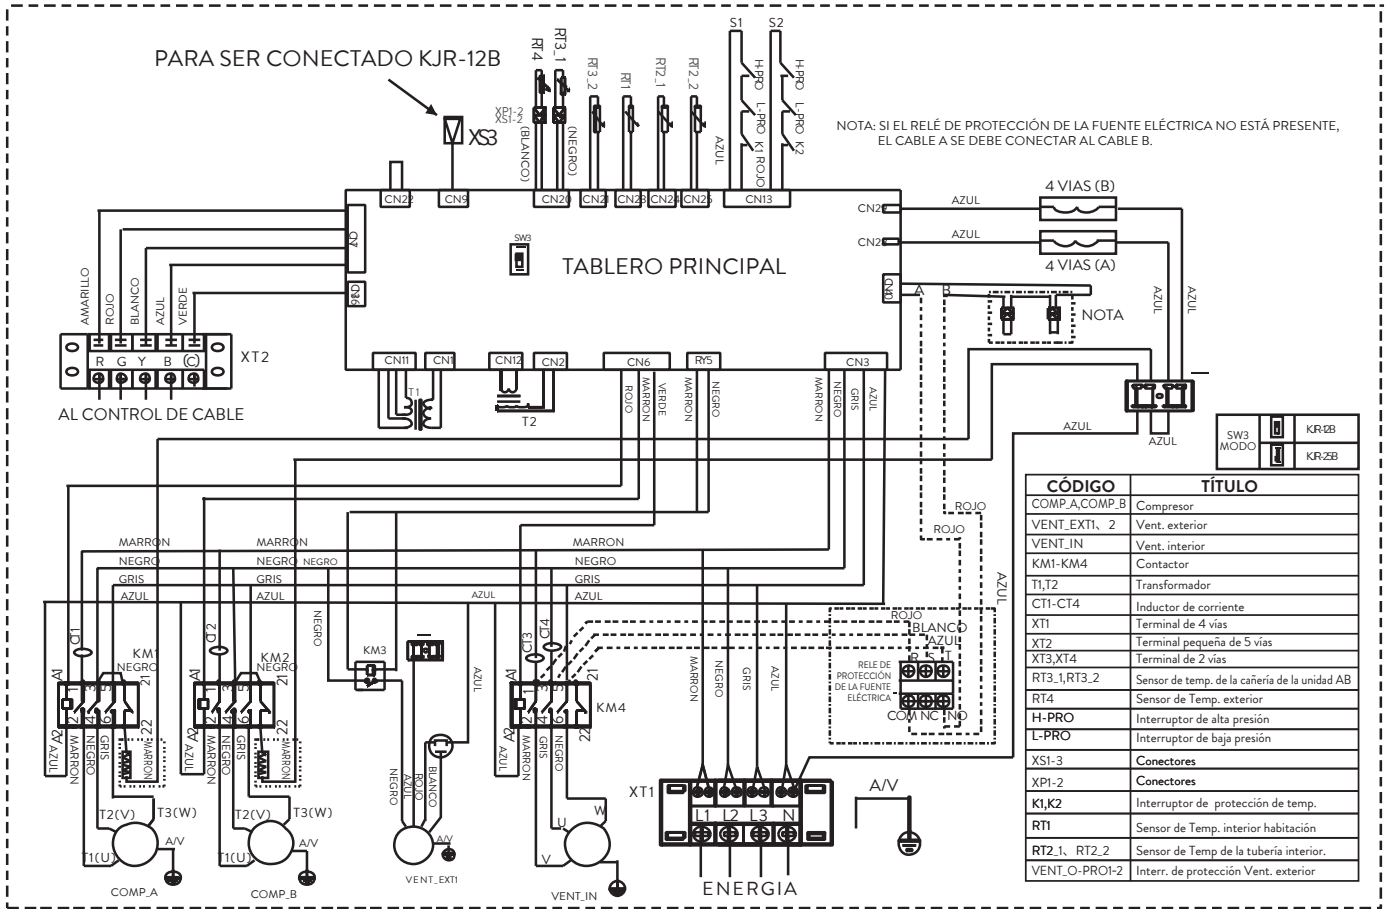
PARA SER CONECTADO KJR-12B

XS3

RT4 RT3_1 RT3_2 RT1 RT2_1 RT2_2

XP1-2
XS1-2

(BLANCO) (NEGRO)

AZUL

S1 S2

H-PRO L-PRO K1 ROJO H-PRO L-PRO K2

NOTA: SI EL RELÉ DE PROTECCIÓN DE LA FUENTE ELÉCTRICA NO ESTÁ PRESENTE, EL CABLE A SE DEBE CONECTAR AL CABLE B.

CN22 CN9 CN20 CN21 CN23 CN24 CN25 CN13

CN29 AZUL 4 VIAS (B)
CN28 AZUL 4 VIAS (A)

CN7

SW3

TABLERO PRINCIPAL

CN30

CN8 A B

NOTA

AZUL AZUL

AMARILLO ROJO BLANCO AZUL VERDE

R G Y B C

XT2

AL CONTROL DE CABLE

CN11 CN1 CN12 CN2 CN6 RY5 CN3

T1 T2

ROJO MARRON VERDE MARRON NEGRO MARRON NEGRO GRIS AZUL

AZUL

AZUL

| SW3 MODO | | KJR-12B |
|---|---|---|
| | | KJR-25B |

ROJO ROJO

| CÓDIGO | TÍTULO |
|---|---|
| COMP_A,COMP_B | Compresor |
| VENT_EXT1、2 | Vent. exterior |
| VENT_IN | Vent. interior |
| KM1-KM4 | Contactor |
| T1,T2 | Transformador |
| CT1-CT4 | Inductor de corriente |
| XT1 | Terminal de 4 vías |
| XT2 | Terminal pequeña de 5 vías |
| XT3,XT4 | Terminal de 2 vías |
| RT3_1,RT3_2 | Sensor de temp. de la cañería de la unidad AB |
| RT4 | Sensor de Temp. exterior |
| H-PRO | Interruptor de alta presión |
| L-PRO | Interruptor de baja presión |
| XS1-3 | Conectores |
| XP1-2 | Conectores |
| K1,K2 | Interruptor de protección de temp. |
| RT1 | Sensor de Temp. interior habitación |
| RT2_1、RT2_2 | Sensor de Temp de la tubería interior. |
| VENT_O-PRO1-2 | Interr. de protección Vent. exterior |

AZUL

MARRON NEGRO GRIS AZUL
MARRON NEGRO NEGRO GRIS AZUL
MARRON NEGRO GRIS AZUL AZUL

NEGRO

CT1 CT2 CT3 CT4

KM1 NEGRO KM2 NEGRO KM3 KM4

A1 A2 1 2 3 4 5 6 21 22

AZUL MARRON NEGRO GRIS MARRON
AZUL MARRON NEGRO GRIS MARRON

AZUL

ROJO
BLANCO
AZUL

RELE DE PROTECCIÓN DE LA FUENTE ELÉCTRICA

R S T
COM NC NO

AZUL

AZUL MARRON GRIS NEGRO

MARRON NEGRO GRIS AZUL

NEGRO ROJO AZUL BLANCO NEGRO

T2(V) T3(W) T1(U) A/V COMP_A
T2(V) T3(W) T1(U) A/V COMP_B

A/V VENT_EXT1

U W V VENT_IN

XT1 L1 L2 L3 N

A/V

ENERGIA